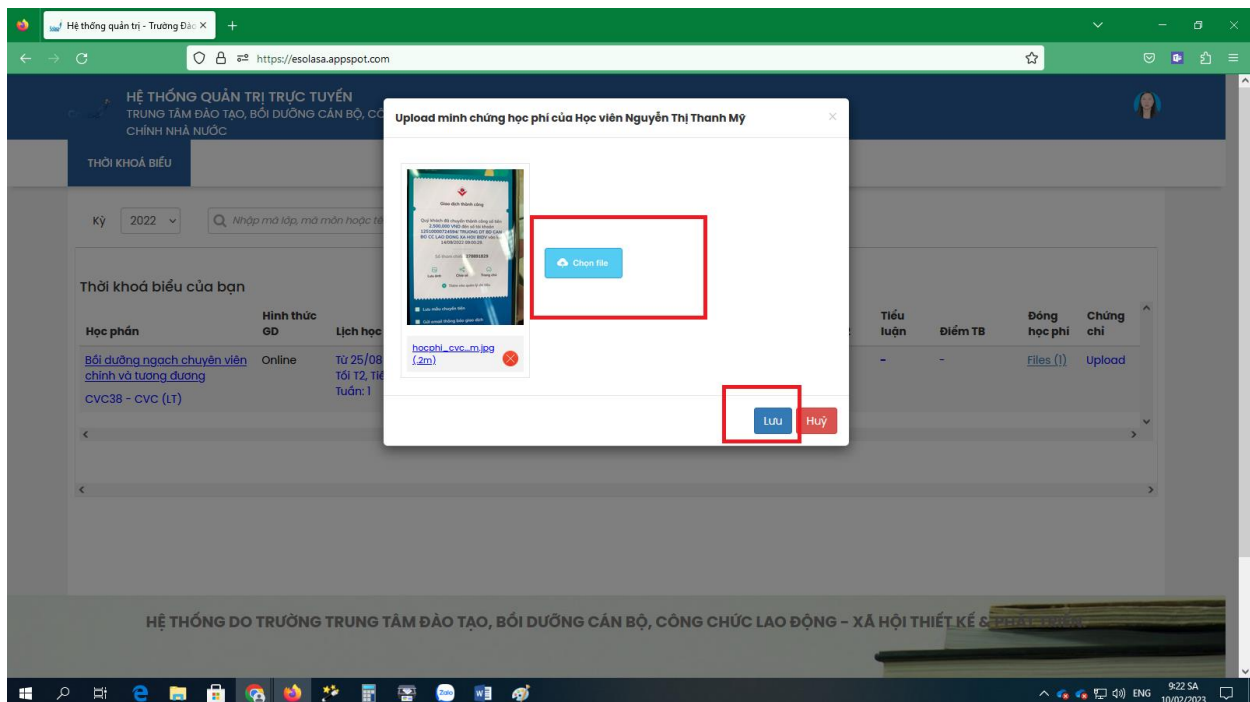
Hệ thống quản trị - Trường Đào ×
+
https://esolasa.appspot.com

HỆ THỐNG QUẢN TRỊ TRỰC TUYẾN
TRUNG TÂM ĐÀO TẠO, BỒI DƯỠNG CÁN BỘ, CÔ
CHÍNH NHÀ NƯỚC

THỜI KHOÁ BIỂU

Kỳ 2022
Nhập mã lớp, mã môn hoặc tê

Thời khoá biểu của bạn

| Học phần | Hình thức GD | Lịch học | Tiểu luận | Điểm TB | Đóng học phí | Chứng chỉ |
|---|---|---|---|---|---|---|
| Bồi dưỡng ngạch chuyên viên chính và tương đương CVC38 - CVC (LT) | Online | Từ 25/08 Tối T2, Tiế Tuần: 1 | - | - | Files (1) | Upload |

Upload minh chứng học phí của Học viên Nguyễn Thị Thanh Mỹ
×
Giao dịch thành công
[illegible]
hocphi_cvc...m.jpg (.2m)
Chọn file
Lưu
Huỷ

HỆ THỐNG DO TRƯỜNG TRUNG TÂM ĐÀO TẠO, BỒI DƯỠNG CÁN BỘ, CÔNG CHỨC LAO ĐỘNG - XÃ HỘI THIẾT KẾ & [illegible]

ENG 9:22 SA 10/02/2023